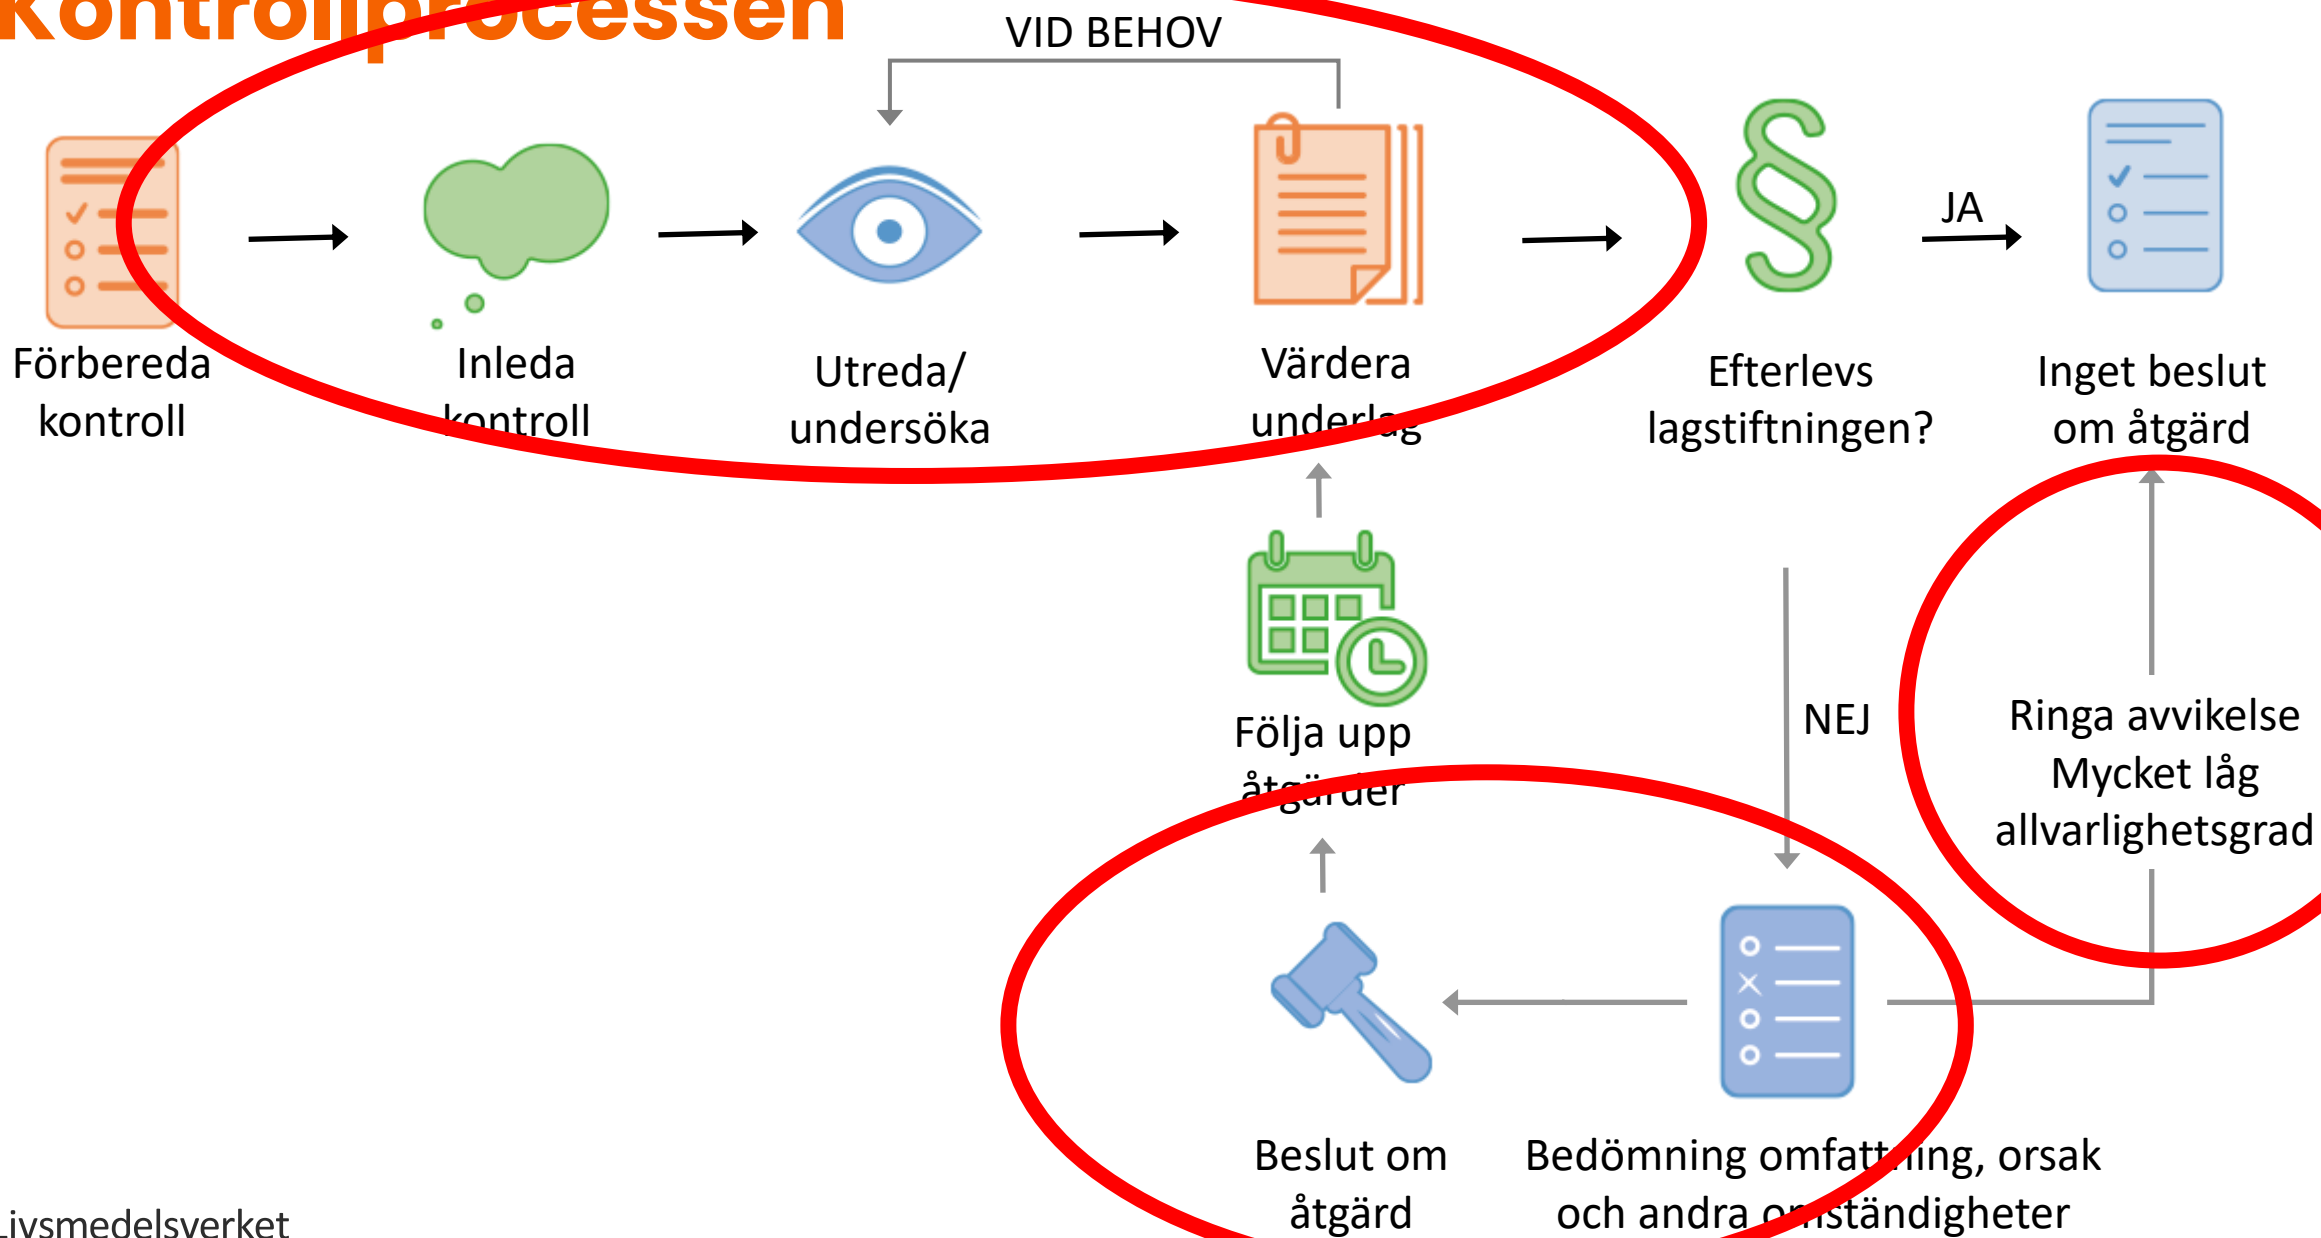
Kontrollprocessen

VID BEHOV

Förbereda kontroll

Inleda kontroll

Utreda/ undersöka

Värdera underlag

Efterlevs lagstiftningen?

JA

Inget beslut om åtgärd

Följa upp åtgärder

NEJ

Ringa avvikelse Mycket låg allvarlighetsgrad

Beslut om åtgärd

Bedömning omfattning, orsak och andra omständigheter

Livsmedelsverket